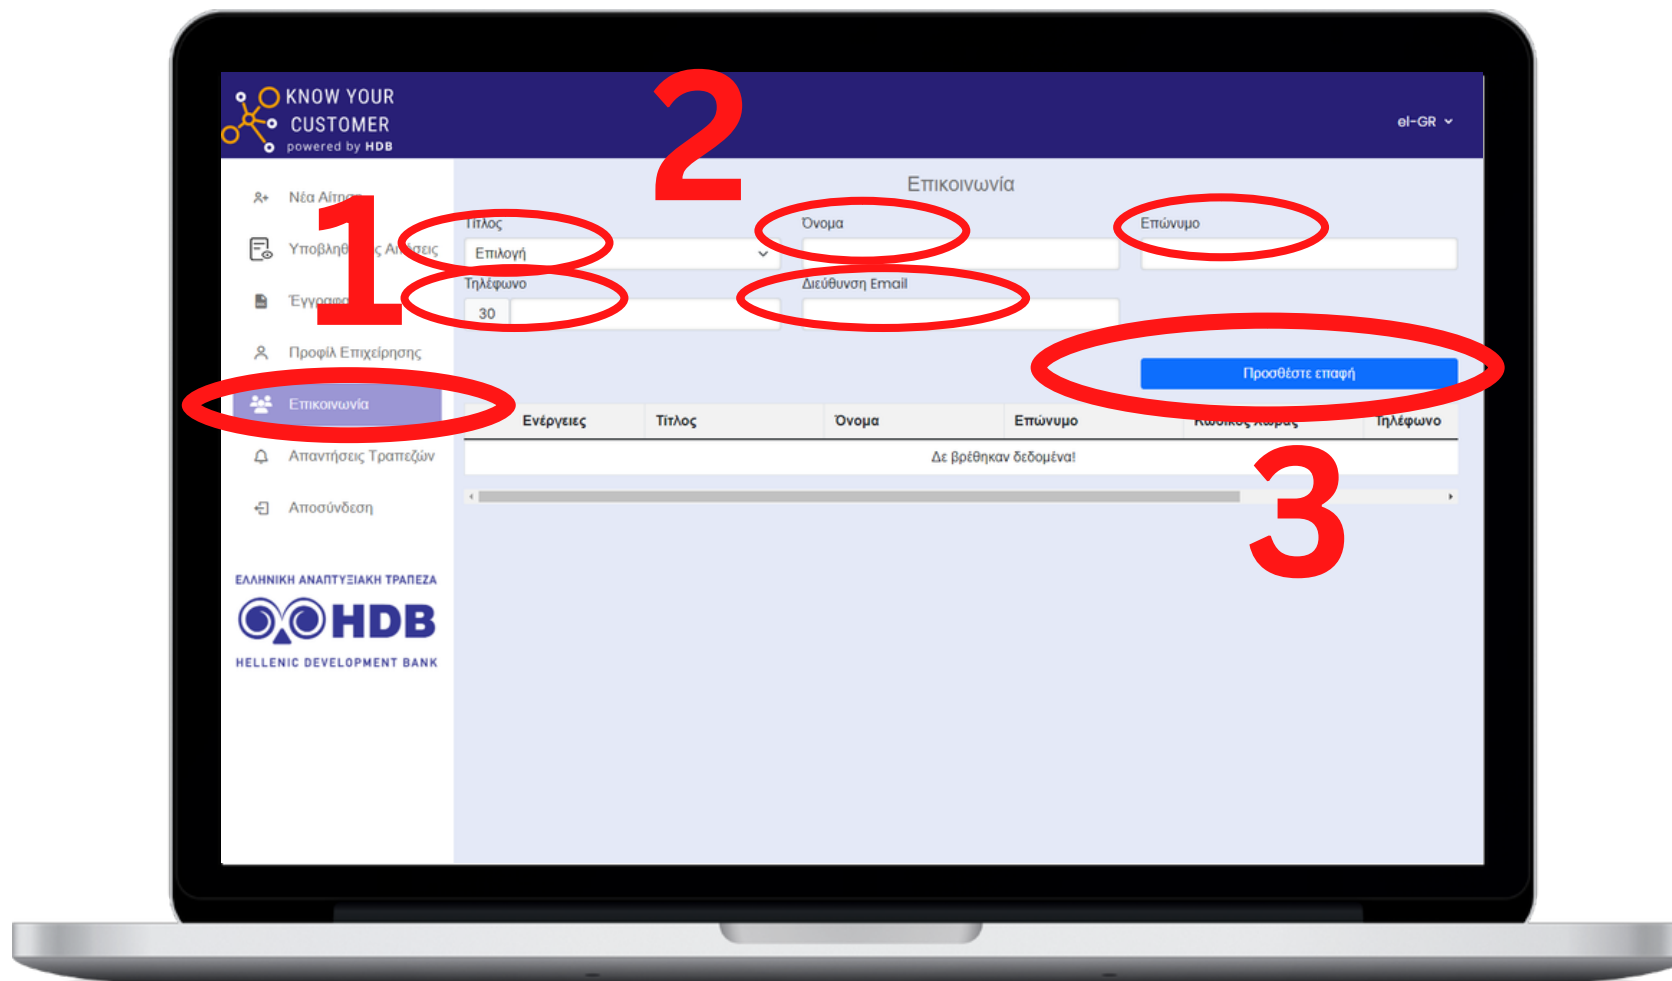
KNOW YOUR CUSTOMER
powered by HDB

el-GR

2

Νέα Αίτησ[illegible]
Υποβληθ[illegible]ς Αι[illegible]ήσεις
Έγγραφα
Προφίλ Επιχείρησης
Επικοινωνία
Απαντήσεις Τραπεζών
Αποσύνδεση

1

Επικοινωνία

Τίτλος
Επιλογή
Όνομα
Επώνυμο
Τηλέφωνο
30
Διεύθυνση Email

Προσθέστε επαφή

| Ενέργειες | Τίτλος | Όνομα | Επώνυμο | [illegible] | Τηλέφωνο |
|---|---|---|---|---|---|
| Δε βρέθηκαν δεδομένα! | | | | | |

3

ΕΛΛΗΝΙΚΗ ΑΝΑΠΤΥΞΙΑΚΗ ΤΡΑΠΕΖΑ
HDB
HELLENIC DEVELOPMENT BANK